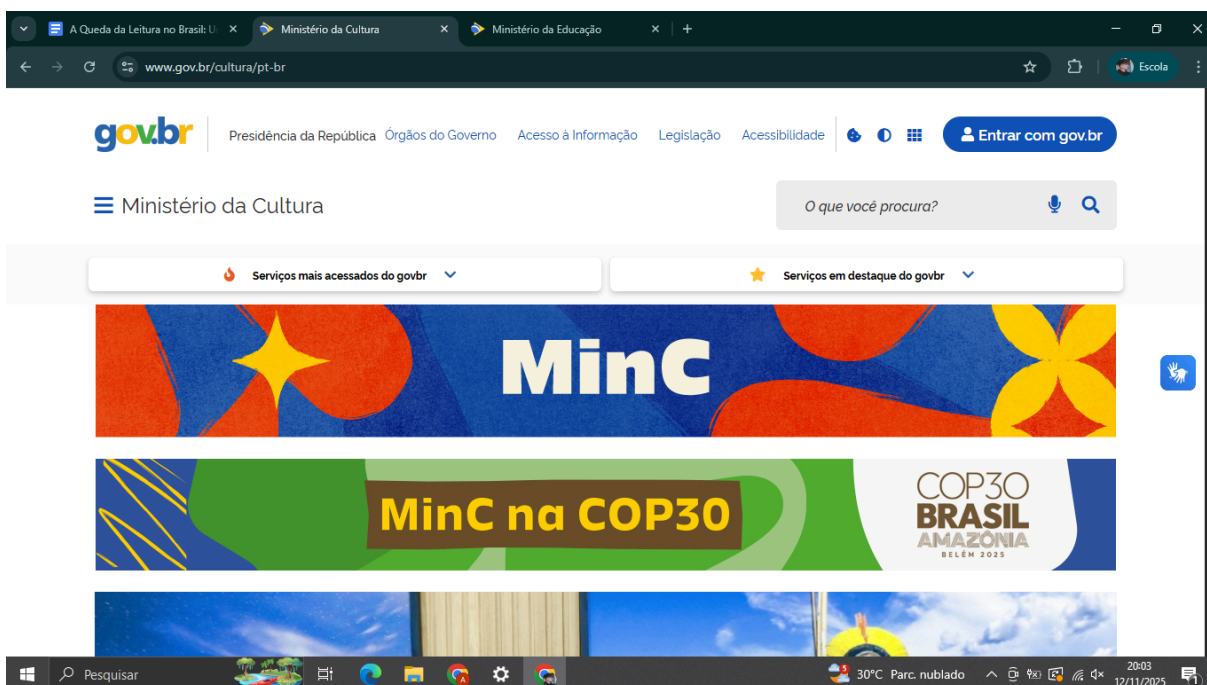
A Queda da Leitura no Brasil: U ×
Ministério da Cultura ×
Ministério da Educação ×
+

www.gov.br/cultura/pt-br

Escola

gov.br
Presidência da República Órgãos do Governo Acesso à Informação Legislação Acessibilidade
Entrar com gov.br

Ministério da Cultura
O que você procura?

Serviços mais acessados do govbr
Serviços em destaque do govbr

MinC

MinC na COP30

COP30
BRASIL
AMAZÔNIA
BELÉM 2025

Pesquisar
30°C Parc. nublado
20:03
12/11/2025